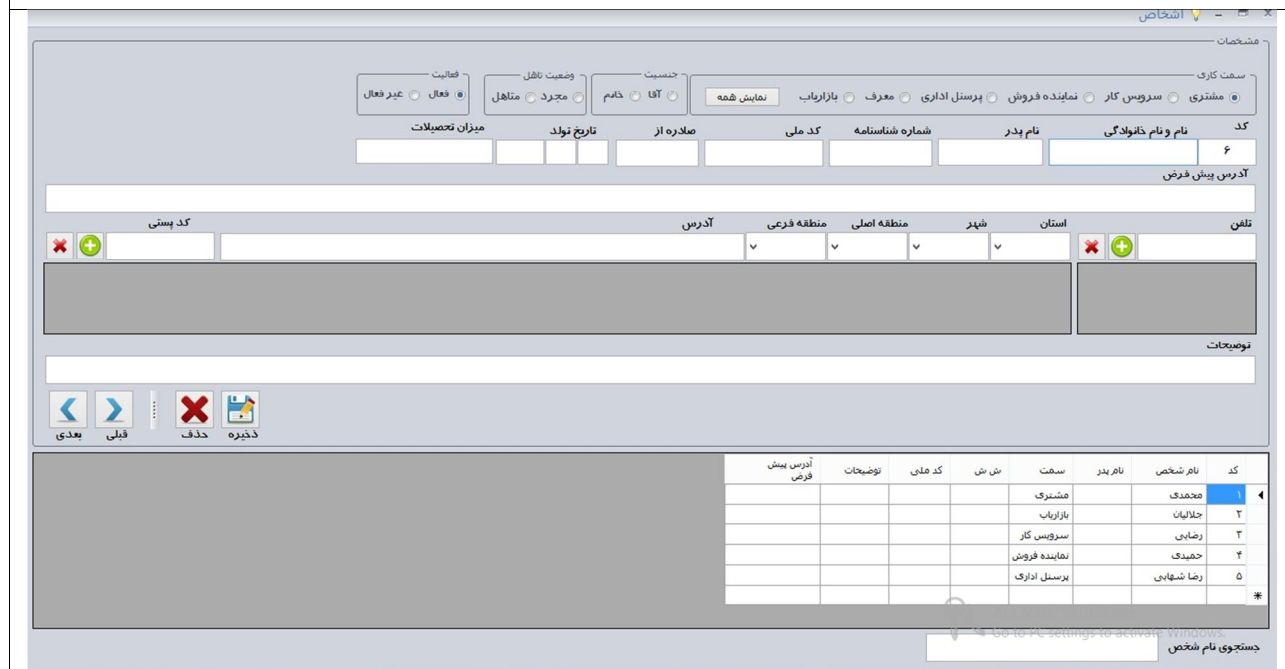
اشخاص

مشخصات

سمت کاری
مشتری سرویس کار نماینده فروش پرسنل اداری معرف بازاریاب نمایش همه

جنسیت
آقا خانم

وضعیت تاهل
مجرد متاهل

فعالیت
فعال غیر فعال

کد
۶
نام و نام خانوادگی نام پدر شماره شناسنامه کد ملی صادره از تاریخ تولد میزان تحصیلات

آدرس پیش فرض

تلفن استان شهر منطقه اصلی منطقه فرعی آدرس کد پستی

توضیحات

ذخیره حذف قبلی بعدی

| کد | نام شخص | نام پدر | سمت | ش ش | کد ملی | توضیحات | آدرس پیش فرض |
|---|---|---|---|---|---|---|---|
| ۱ | محمدی | | مشتری | | | | |
| ۲ | جلالیان | | بازاریاب | | | | |
| ۳ | رضایی | | سرویس کار | | | | |
| ۴ | حمیدی | | نماینده فروش | | | | |
| ۵ | رضا شهابی | | پرسنل اداری | | | | |
| * | | | | | | | |

Go to PC settings to activate Windows.

جستجوی نام شخص